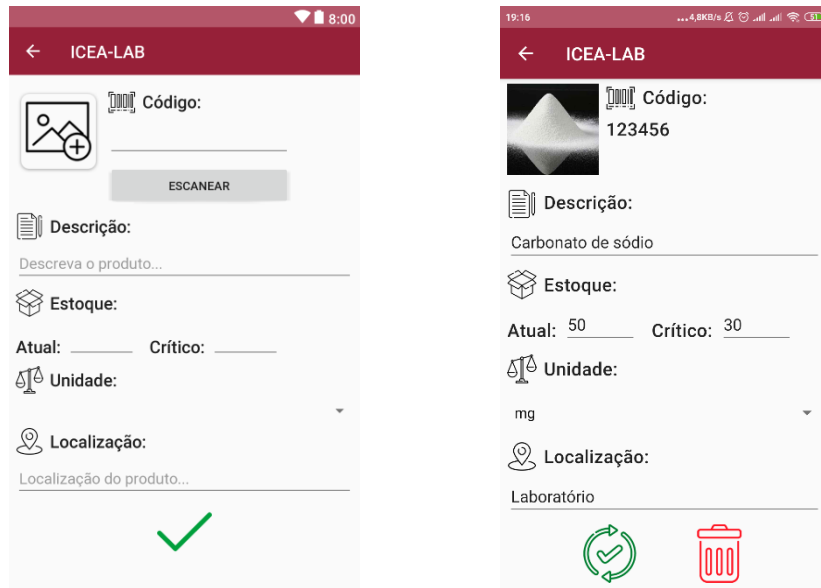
8:00

ICEA-LAB

Código:

ESCANEAR

Descrição:

Descreva o produto...

Estoque:

Atual: Crítico:

Unidade:

Localização:

Localização do produto...

19:16 ...4,8KB/s

ICEA-LAB

Código:
123456

Descrição:

Carbonato de sódio

Estoque:

Atual: 50 Crítico: 30

Unidade:

mg

Localização:

Laboratório